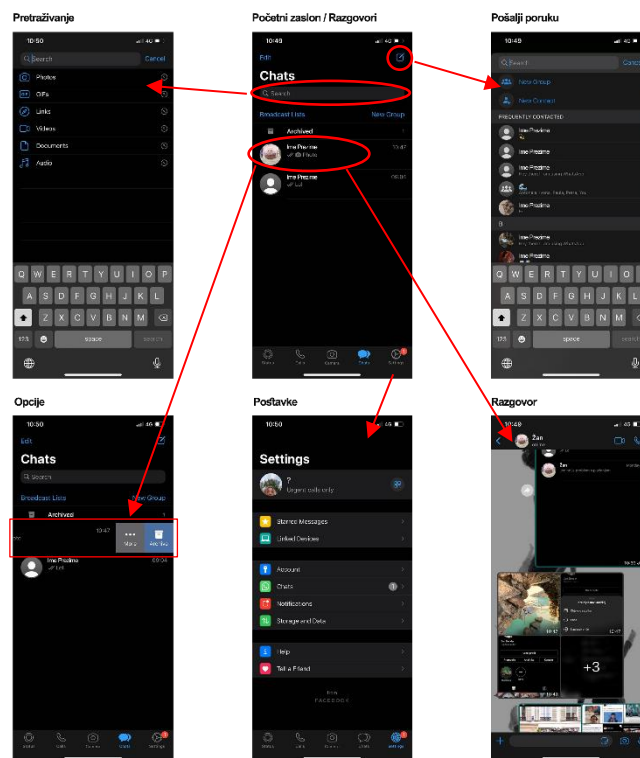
Pretraživanje

10:50
Search Cancel
Photos
GIFs
Links
Videos
Documents
Audio

Q W E R T Y U I O P
A S D F G H J K L
Z X C V B N M
123 space search

Početni zaslon / Razgovori

10:49
Edit
Chats
Search
Broadcast Lists New Group
Archived
Ime Prezime 10:47
Photo
Ime Prezime 09:30

Status Calls Camera Chats Settings

Pošalji poruku

10:49
Search
New Group
New Contact
FREQUENTLY CONTACTED
Ime Prezime
Ime Prezime
Ime Prezime
Ime Prezime
Ime Prezime
Ime Prezime

Q W E R T Y U I O
A S D F G H J K
Z X C V B N M
123 space

Opcije

10:50
Edit
Chats
Search
Broadcast Lists New Group
Archived
10:47 More Archive
Ime Prezime 09:30

Status Calls Camera Chats Settings

Postavke

10:50
Settings
?
Urgent calls only
Starred Messages
Linked Devices
Account
Chats
Notifications
Storage and Data
Help
Tell a Friend
from
FACEBOOK

Status Calls Camera Chats Settings

Razgovor

10:49
Žan
Žan
+3